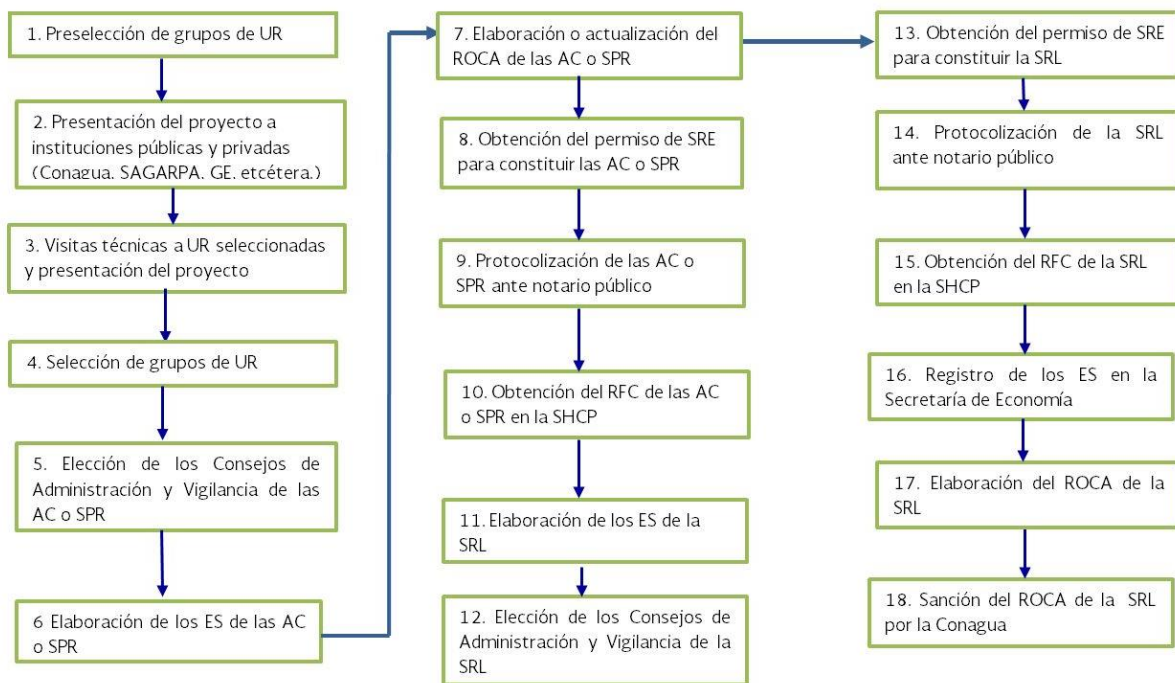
1. Preselección de grupos de UR

2. Presentación del proyecto a instituciones públicas y privadas (Conagua. SAGARPA. GE. etcétera.)

3. Visitas técnicas a UR seleccionadas y presentación del proyecto

4. Selección de grupos de UR

5. Elección de los Consejos de Administración y Vigilancia de las AC o SPR

6 Elaboración de los ES de las AC o SPR

7. Elaboración o actualización del ROCA de las AC o SPR

8. Obtención del permiso de SRE para constituir las AC o SPR

9. Protocolización de las AC o SPR ante notario público

10. Obtención del RFC de las AC o SPR en la SHCP

11. Elaboración de los ES de la SRL

12. Elección de los Consejos de Administración y Vigilancia de la SRL

13. Obtención del permiso de SRE para constituir la SRL

14. Protocolización de la SRL ante notario público

15. Obtención del RFC de la SRL en la SHCP

16. Registro de los ES en la Secretaría de Economía

17. Elaboración del ROCA de la SRL

18. Sanción del ROCA de la SRL por la Conagua